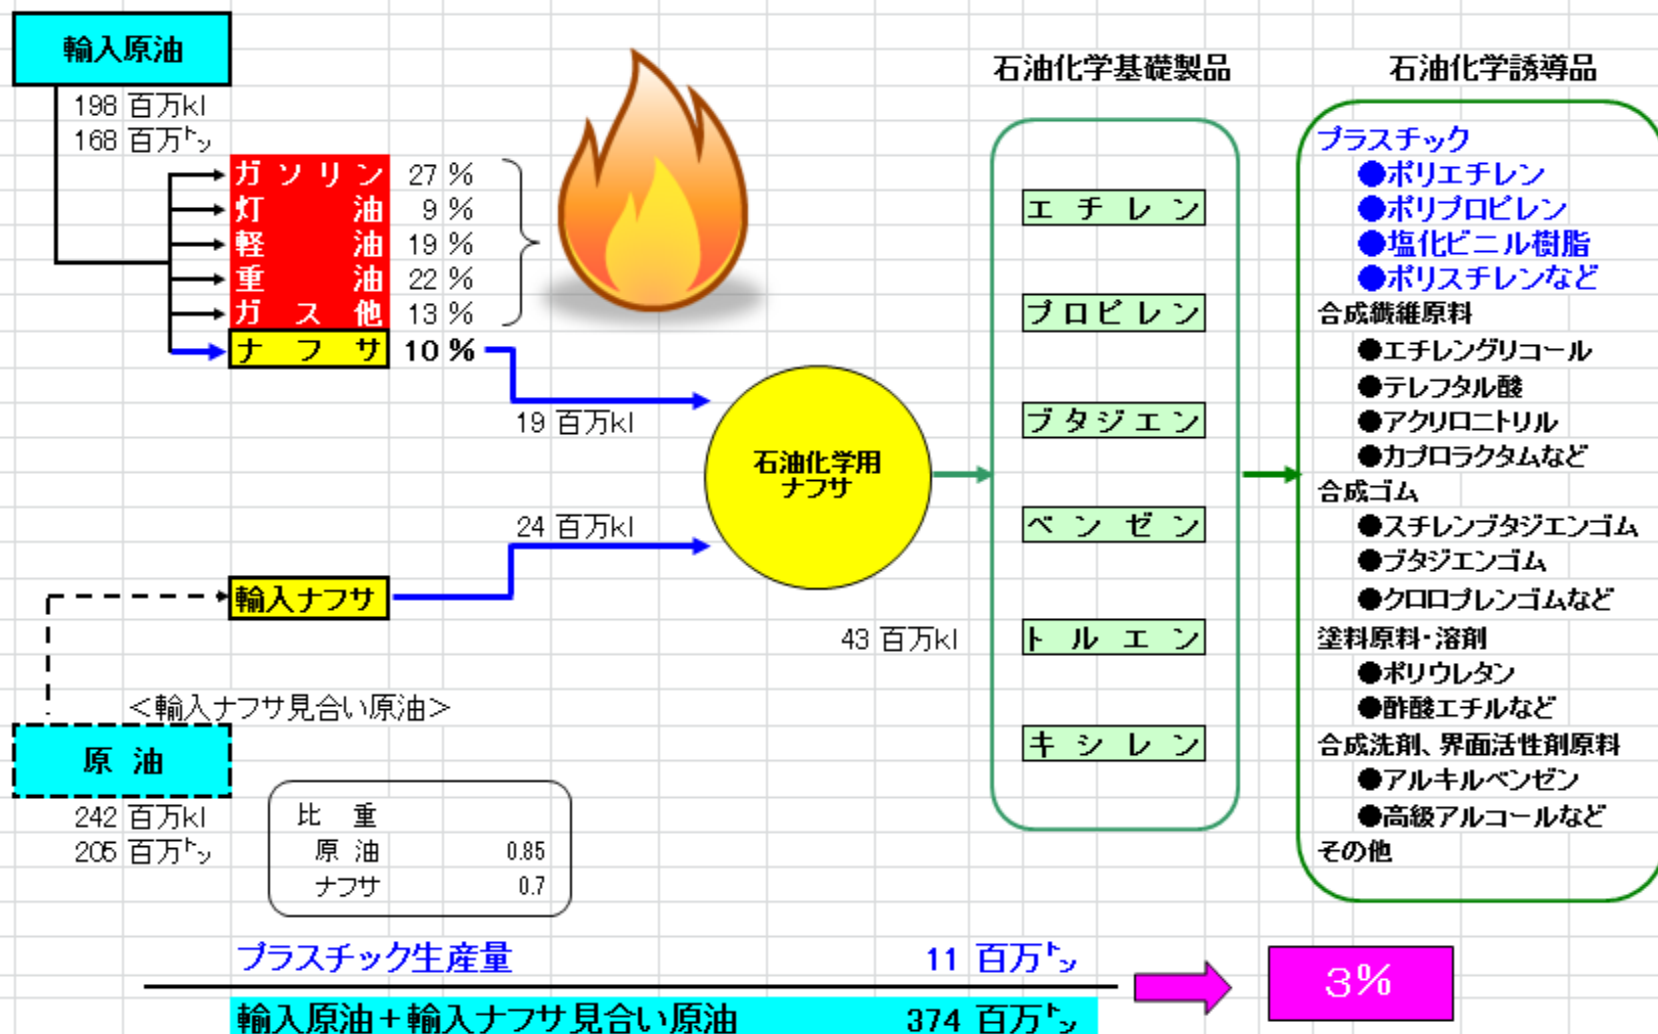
輸入原油

198 百万kl
168 百万トン

ガソリン 27 %
灯油 9 %
軽油 19 %
重油 22 %
ガス他 13 %
ナフサ 10 %

19 百万kl

石油化学用
ナフサ

24 百万kl

輸入ナフサ

<輸入ナフサ見合い原油>

原 油

242 百万kl
205 百万トン

| 比重 | |
|---|---|
| 原油 | 0.85 |
| ナフサ | 0.7 |

43 百万kl

石油化学基礎製品

エチレン
プロピレン
ブタジエン
ベンゼン
トルエン
キシレン

石油化学誘導品

プラスチック
●ポリエチレン
●ポリプロピレン
●塩化ビニル樹脂
●ポリスチレンなど
合成繊維原料
●エチレングリコール
●テレフタル酸
●アクリロニトリル
●カプロラクタムなど
合成ゴム
●スチレンブタジエンゴム
●ブタジエンゴム
●クロロプレンゴムなど
塗料原料・溶剤
●ポリウレタン
●酢酸エチルなど
合成洗剤、界面活性剤原料
●アルキルベンゼン
●高級アルコールなど
その他

プラスチック生産量 11 百万トン
輸入原油+輸入ナフサ見合い原油 374 百万トン

3%